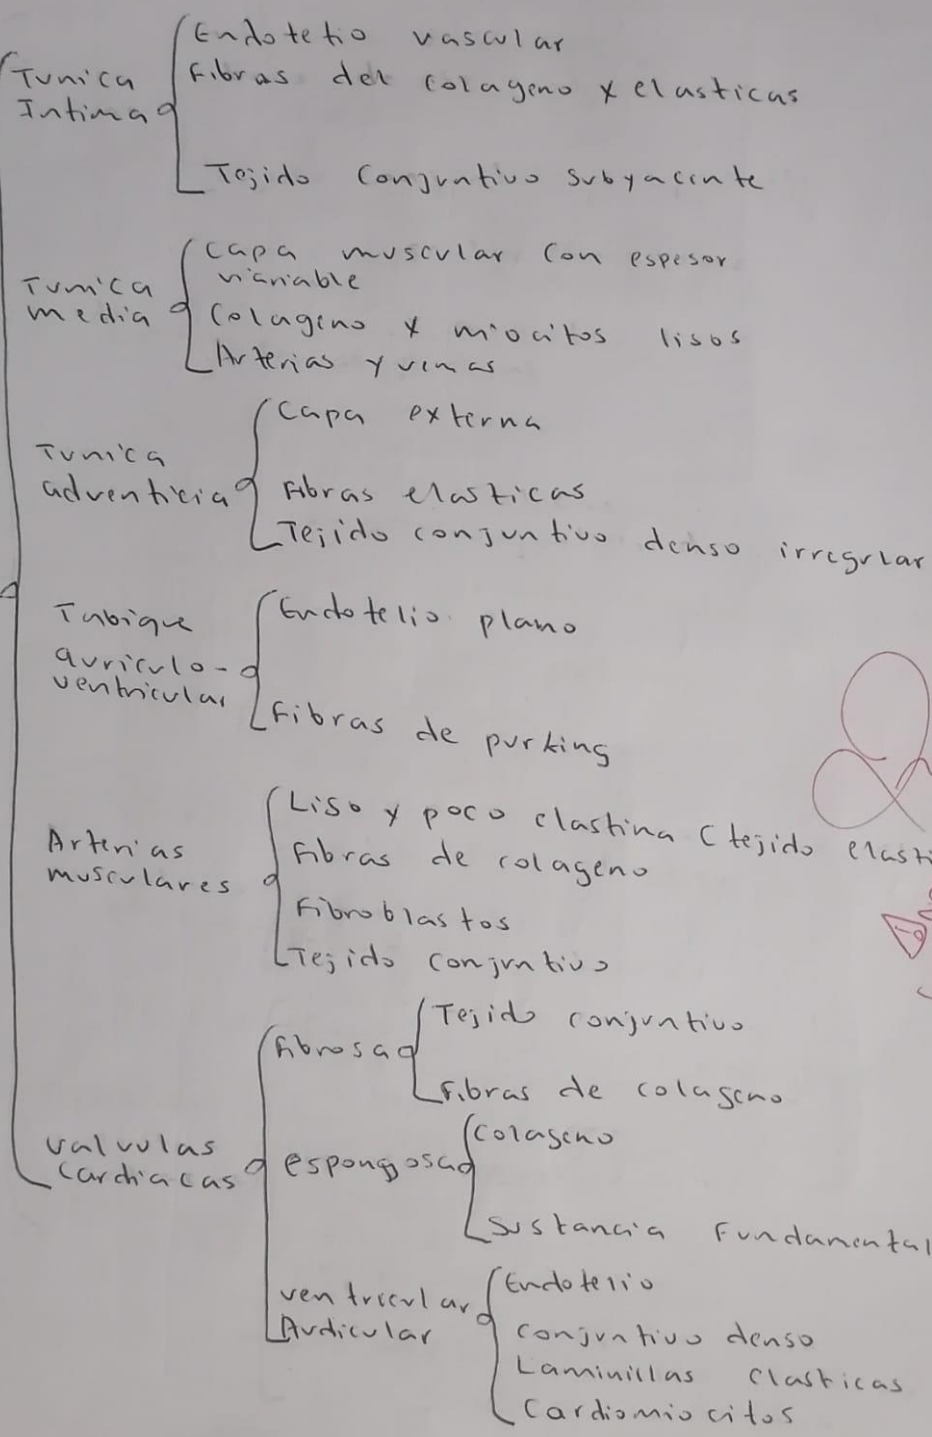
Tunica Intima
Endotelio vascular
Fibras del colageno y elasticas
Tejido Conjuntivo subyacente

Tunica media
Capa muscular con espesor variable
Colageno y miocitos lisos
Arterias y venas

Tunica adventicia
Capa externa
Fibras elasticas
Tejido conjuntivo denso irregular

Tabique auriculo-ventricular
Endotelio plano
Fibras de purking

Arterias musculares
Liso y poco elastina (tejido elast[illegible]
Fibras de colageno
Fibroblastos
Tejido conjuntivo

Valvulas cardiacas
fibrosa
Tejido conjuntivo
Fibras de colageno
esponjosa
Colageno
Sustancia Fundamental
ventricular Auricular
Endotelio
conjuntivo denso
Laminillas elasticas
Cardiomiocitos